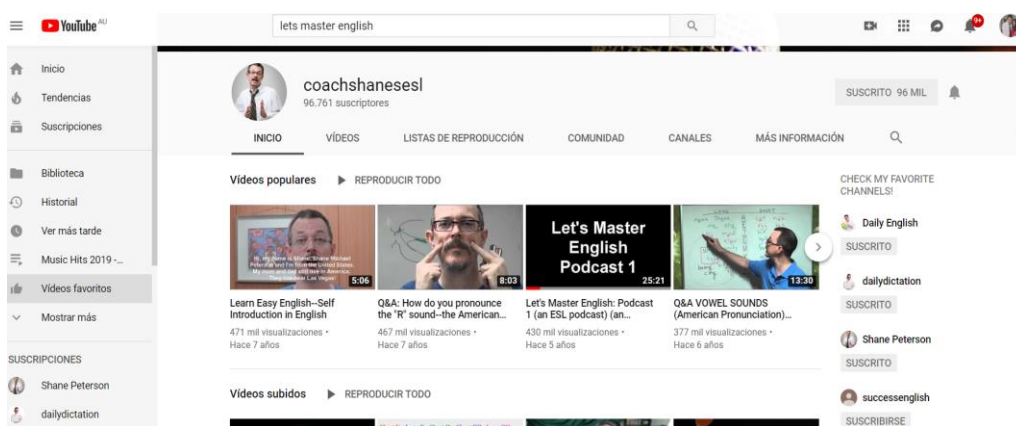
YouTube AU

lets master english

9+

Inicio
Tendencias
Suscripciones
Biblioteca
Historial
Ver más tarde
Music Hits 2019 -...
Vídeos favoritos
Mostrar más

SUSCRIPCIONES
Shane Peterson
dailydictation

coachshanesesl
96.761 suscriptores

SUSCRITO 96 MIL

INICIO
VÍDEOS
LISTAS DE REPRODUCCIÓN
COMUNIDAD
CANALES
MÁS INFORMACIÓN

Vídeos populares
REPRODUCIR TODO

Hi, My Name is Shane. Shane Michael Peterson and I'm from the United States. My mom and dad still live in America. They live near Las Vegas.
5:06
Learn Easy English--Self Introduction in English
471 mil visualizaciones • Hace 7 años

8:03
Q&A: How do you pronounce the "R" sound--the American...
467 mil visualizaciones • Hace 7 años

Let's Master English Podcast 1
25:21
Let's Master English: Podcast 1 (an ESL podcast) (an...
430 mil visualizaciones • Hace 5 años

13:30
Q&A VOWEL SOUNDS (American Pronunciation)...
377 mil visualizaciones • Hace 6 años

CHECK MY FAVORITE CHANNELS!
Daily English
SUSCRITO
dailydictation
SUSCRITO
Shane Peterson
SUSCRITO
successenglish
SUSCRIBIRSE

Vídeos subidos
REPRODUCIR TODO